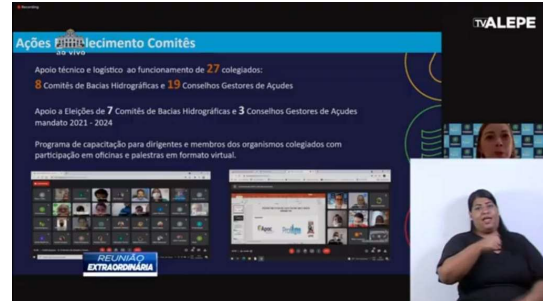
Recording

TVALEPE

Ações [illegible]lecimento Comitês

ao vivo

Apoio técnico e logístico ao funcionamento de 27 colegiados:
8 Comitês de Bacias Hidrográficas e 19 Conselhos Gestores de Açudes

Apoio a Eleições de 7 Comitês de Bacias Hidrográficas e 3 Conselhos Gestores de Açudes mandato 2021 - 2024

Programa de capacitação para dirigentes e membros dos organismos colegiados com participação em oficinas e palestras em formato virtual.

REUNIÃO
EXTRAORDINÁRIA